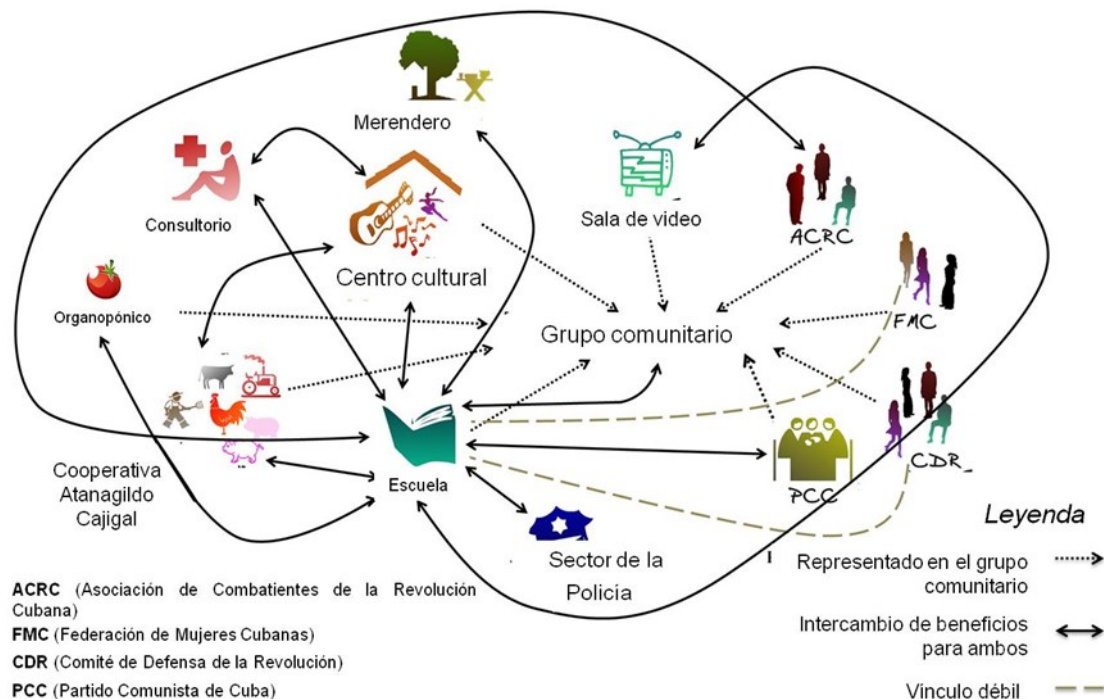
Merendero

Consultorio

Centro cultural

Sala de video

ACRC

Organopónico

Grupo comunitario

FMC

Escuela

PCC

CDR_

Cooperativa Atanagildo Cajigal

Sector de la Policía

Leyenda

Representado en el grupo comunitario

Intercambio de beneficios para ambos

Vínculo débil

ACRC (Asociación de Combatientes de la Revolución Cubana)

FMC (Federación de Mujeres Cubanas)

CDR (Comité de Defensa de la Revolución)

PCC (Partido Comunista de Cuba)